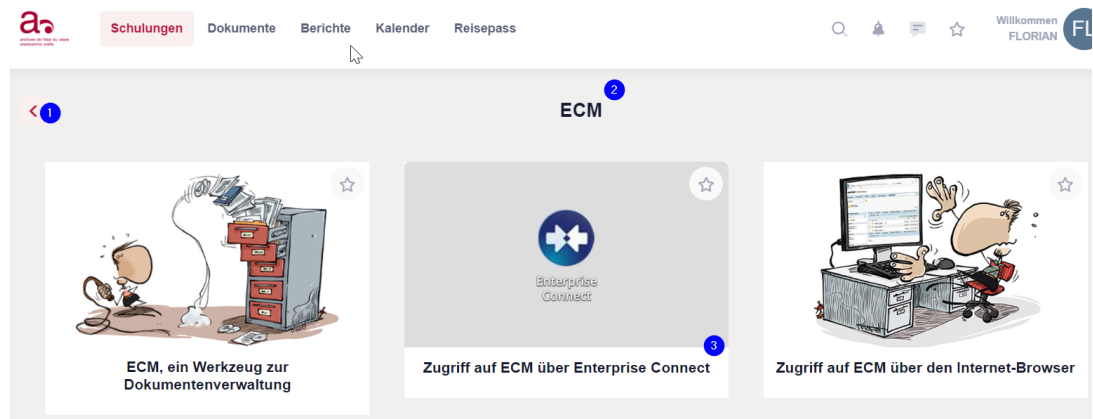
ae
archives de l'État du Valais
Staatsarchiv Wallis

Schulungen Dokumente Berichte Kalender Reisepass

Willkommen FLORIAN FL

1

2 ECM

Enterprise Connect

3

ECM, ein Werkzeug zur Dokumentenverwaltung

Zugriff auf ECM über Enterprise Connect

Zugriff auf ECM über den Internet-Browser